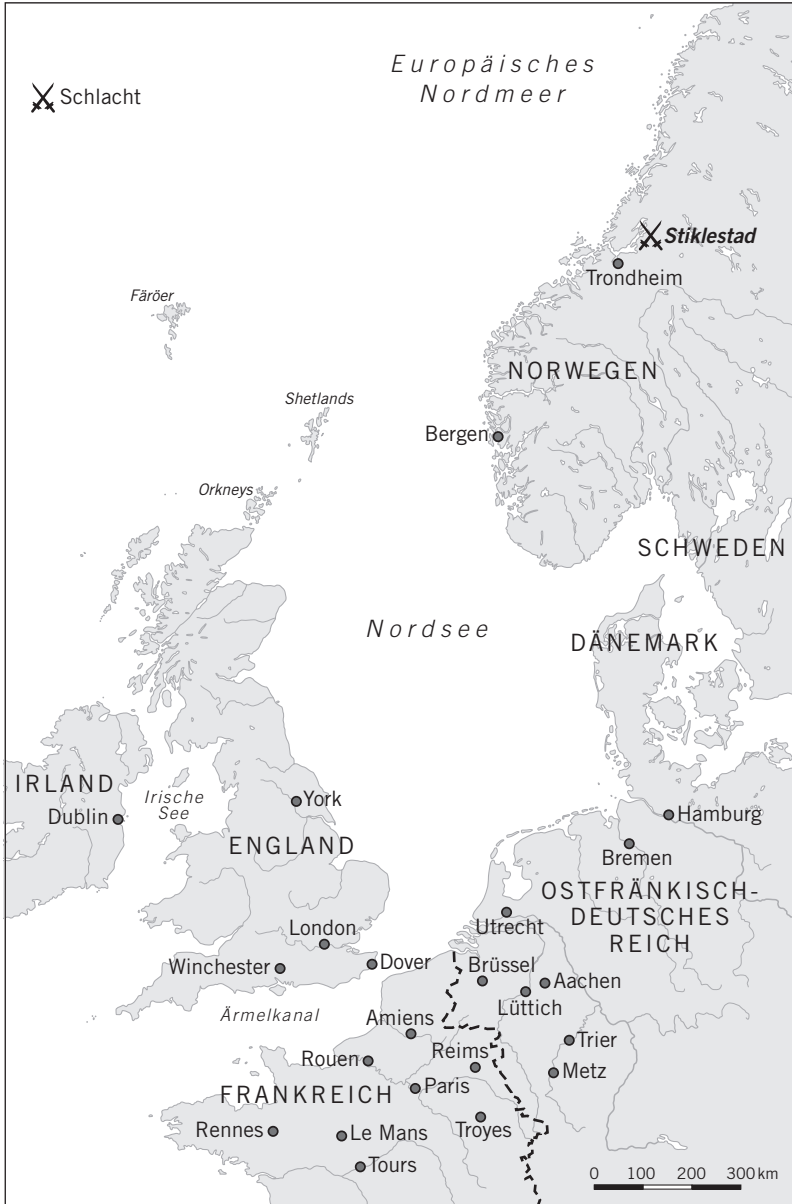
Schlacht

Europäisches Nordmeer

Stiklestad
Trondheim

Färöer

NORWEGEN

Shetlands

Bergen

Orkneys

SCHWEDEN

Nordsee

DÄNEMARK

IRLAND
Dublin

Irische See

York

ENGLAND

Hamburg

Bremen

OSTFRÄNKISCH-DEUTSCHES REICH

Utrecht

London

Winchester
Dover
Brüssel
Aachen
Lüttich

Ärmelkanal

Amiens

Trier

Rouen
Reims
Metz

FRANKREICH
Paris

Rennes
Le Mans
Troyes

Tours

0 100 200 300 km